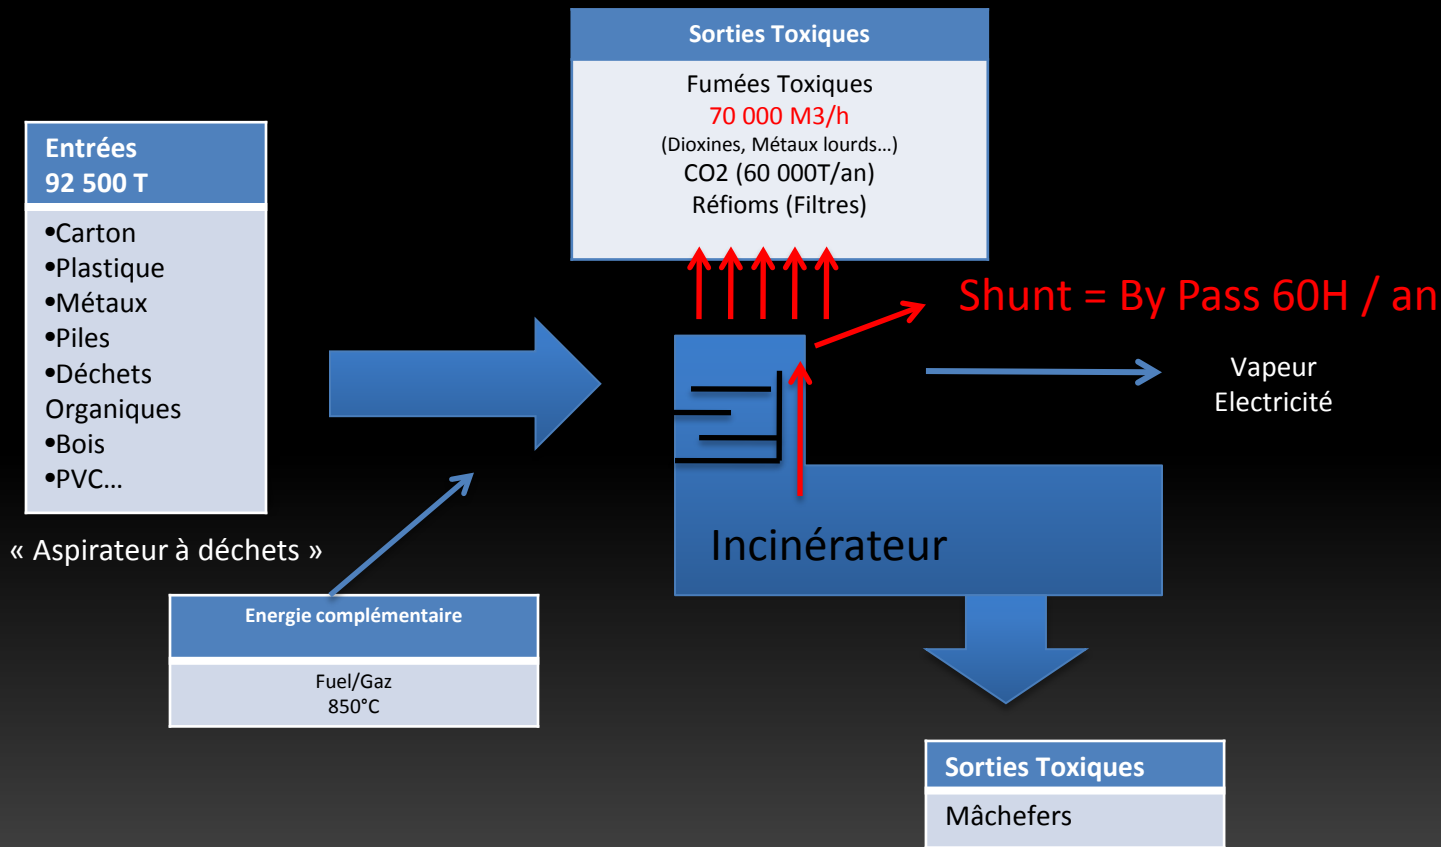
Sorties Toxiques

Fumées Toxiques
70 000 M3/h
(Dioxines, Métaux lourds…)
CO2 (60 000T/an)
Réfioms (Filtres)

Entrées
92 500 T

•Carton
•Plastique
•Métaux
•Piles
•Déchets Organiques
•Bois
•PVC…

Shunt = By Pass 60H / an

Vapeur
Electricité

« Aspirateur à déchets »

Incinérateur

Energie complémentaire

Fuel/Gaz
850°C

Sorties Toxiques

Mâchefers